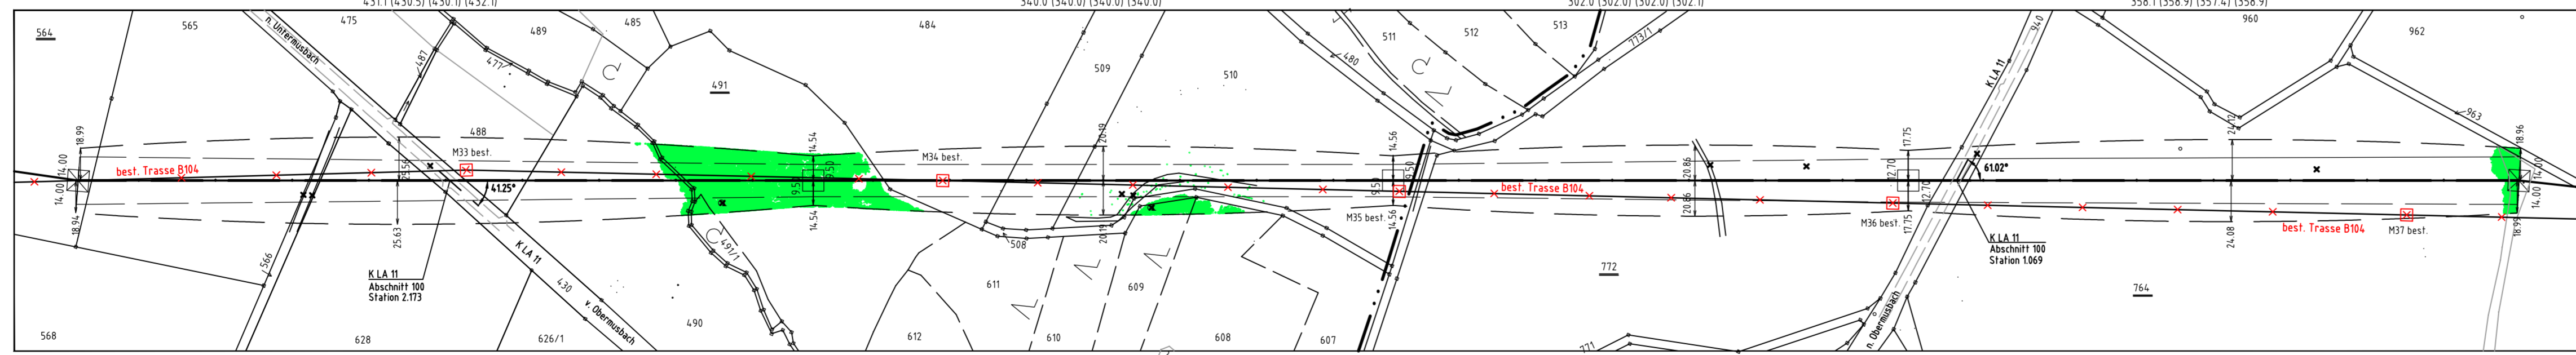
431.1 (430.5) (430.1) (432.1)
340.0 (340.0) (340.0) (340.0)
302.0 (302.0) (302.0) (302.1)
358.1 (356.9) (357.4) (356.9)

564
565
n. Untermusbach
475
487
477
489
485
484
491
488
M33 best.
best. Trasse B104
14.00
14.00
18.99
18.94
24.56
25.63
41.25°
K LA 11
Abschnitt 100
Station 2.173
K LA 11
566
430
v. Obermusbach
568
628
626/1
490
491/1
14.54
9.50
9.50
14.54
M34 best.
509
510
20.19
20.19
508
611
612
610
609
608
607
511
512
513
773/1
480
14.56
9.50
9.50
14.56
M35 best.
best. Trasse B104
20.86
20.86
772
771
K LA 11
940
17.75
12.70
12.70
17.75
M36 best.
61.02°
K LA 11
Abschnitt 100
Station 1.069
n. Obermusbach
960
962
963
24.12
24.08
best. Trasse B104
M37 best.
764
18.96
14.00
14.00
18.93